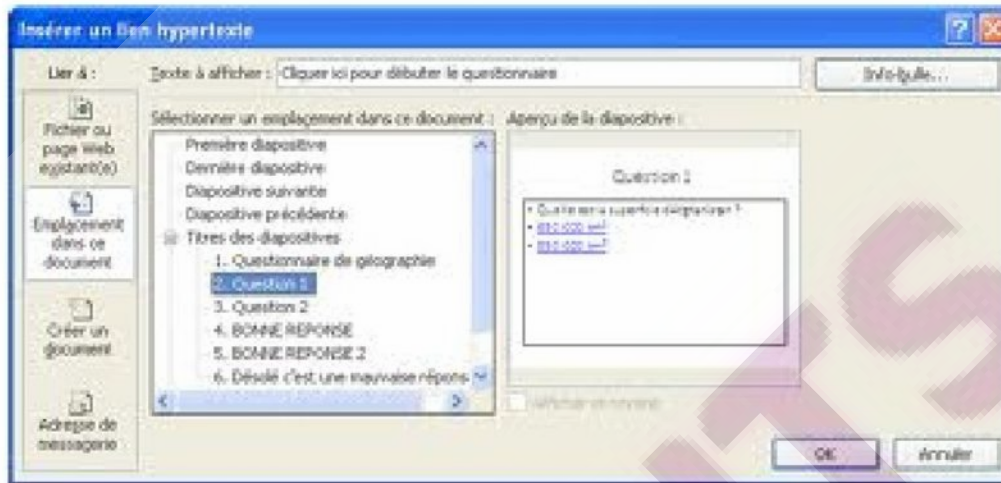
Insérer un lien hypertexte

Lier à :

Fichier ou page Web existant(e)

Emplacement dans ce document

Créer un document

Adresse de messagerie

Texte à afficher : Cliquer ici pour débuter le questionnaire

Info-bulle...

Sélectionner un emplacement dans ce document :

Première diapositive
Dernière diapositive
Diapositive suivante
Diapositive précédente
Titres des diapositives
1. Questionnaire de géographie
2. Question 1
3. Question 2
4. BONNE REPONSE
5. BONNE REPONSE 2
6. Désolé c'est une mauvaise répons

Aperçu de la diapositive :

Question 1

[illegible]
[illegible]
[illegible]

Afficher et revenir

OK

Annuler